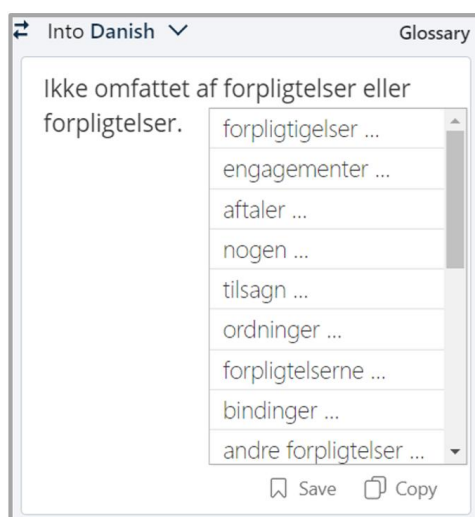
Into Danish

Glossary

Ikke omfattet af forpligtelser eller forpligtelser.

forpligtigelser ...
engagementer ...
aftaler ...
nogen ...
tilsagn ...
ordninger ...
forpligtelserne ...
bindinger ...
andre forpligtelser ...

Save Copy